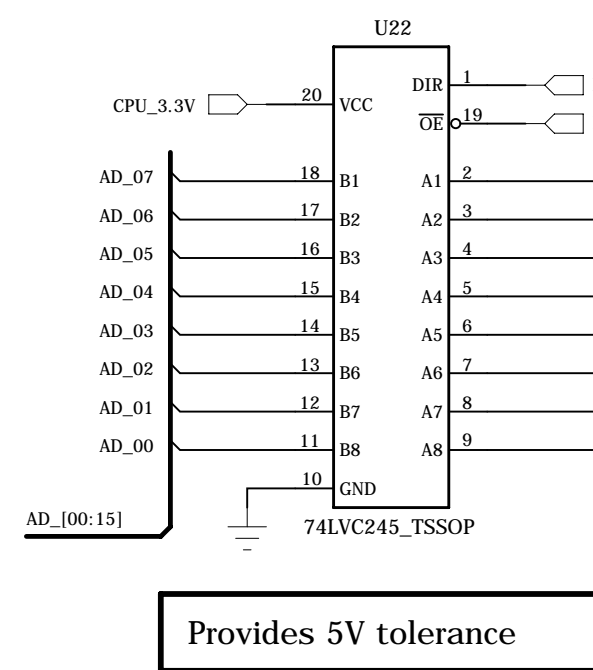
U22

CPU_3.3V
20 VCC
DIR 1
$\overline{OE}$ 19

AD_07
18 B1
A1 2
AD_06
17 B2
A2 3
AD_05
16 B3
A3 4
AD_04
15 B4
A4 5
AD_03
14 B5
A5 6
AD_02
13 B6
A6 7
AD_01
12 B7
A7 8
AD_00
11 B8
A8 9
10 GND

AD_[00:15]

74LVC245_TSSOP

Provides 5V tolerance